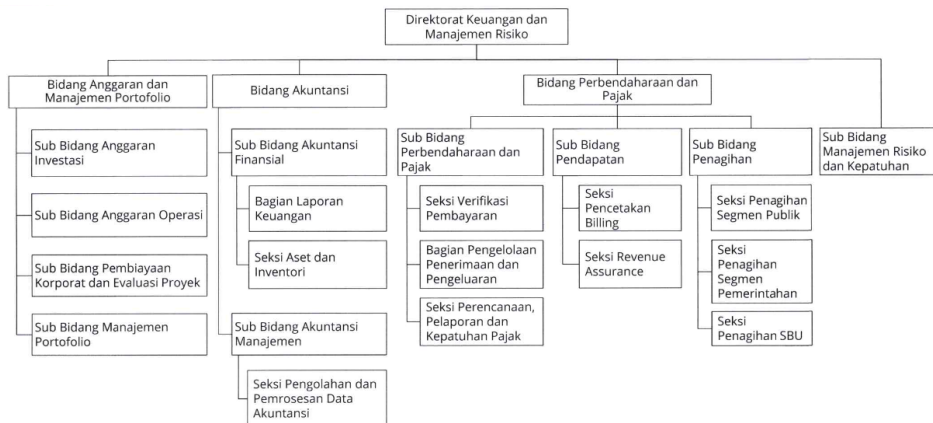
Direktorat Keuangan dan Manajemen Risiko

Bidang Anggaran dan Manajemen Portofolio

Sub Bidang Anggaran Investasi

Sub Bidang Anggaran Operasi

Sub Bidang Pembiayaan Korporat dan Evaluasi Proyek

Sub Bidang Manajemen Portofolio

Bidang Akuntansi

Sub Bidang Akuntansi Finansial

Bagian Laporan Keuangan

Seksi Aset dan Inventori

Sub Bidang Akuntansi Manajemen

Seksi Pengolahan dan Pemrosesan Data Akuntansi

Bidang Perbendaharaan dan Pajak

Sub Bidang Perbendaharaan dan Pajak

Seksi Verifikasi Pembayaran

Bagian Pengelolaan Penerimaan dan Pengeluaran

Seksi Perencanaan, Pelaporan dan Kepatuhan Pajak

Sub Bidang Pendapatan

Seksi Pencetakan Billing

Seksi Revenue Assurance

Sub Bidang Penagihan

Seksi Penagihan Segmen Publik

Seksi Penagihan Segmen Pemerintahan

Seksi Penagihan SBU

Sub Bidang Manajemen Risiko dan Kepatuhan